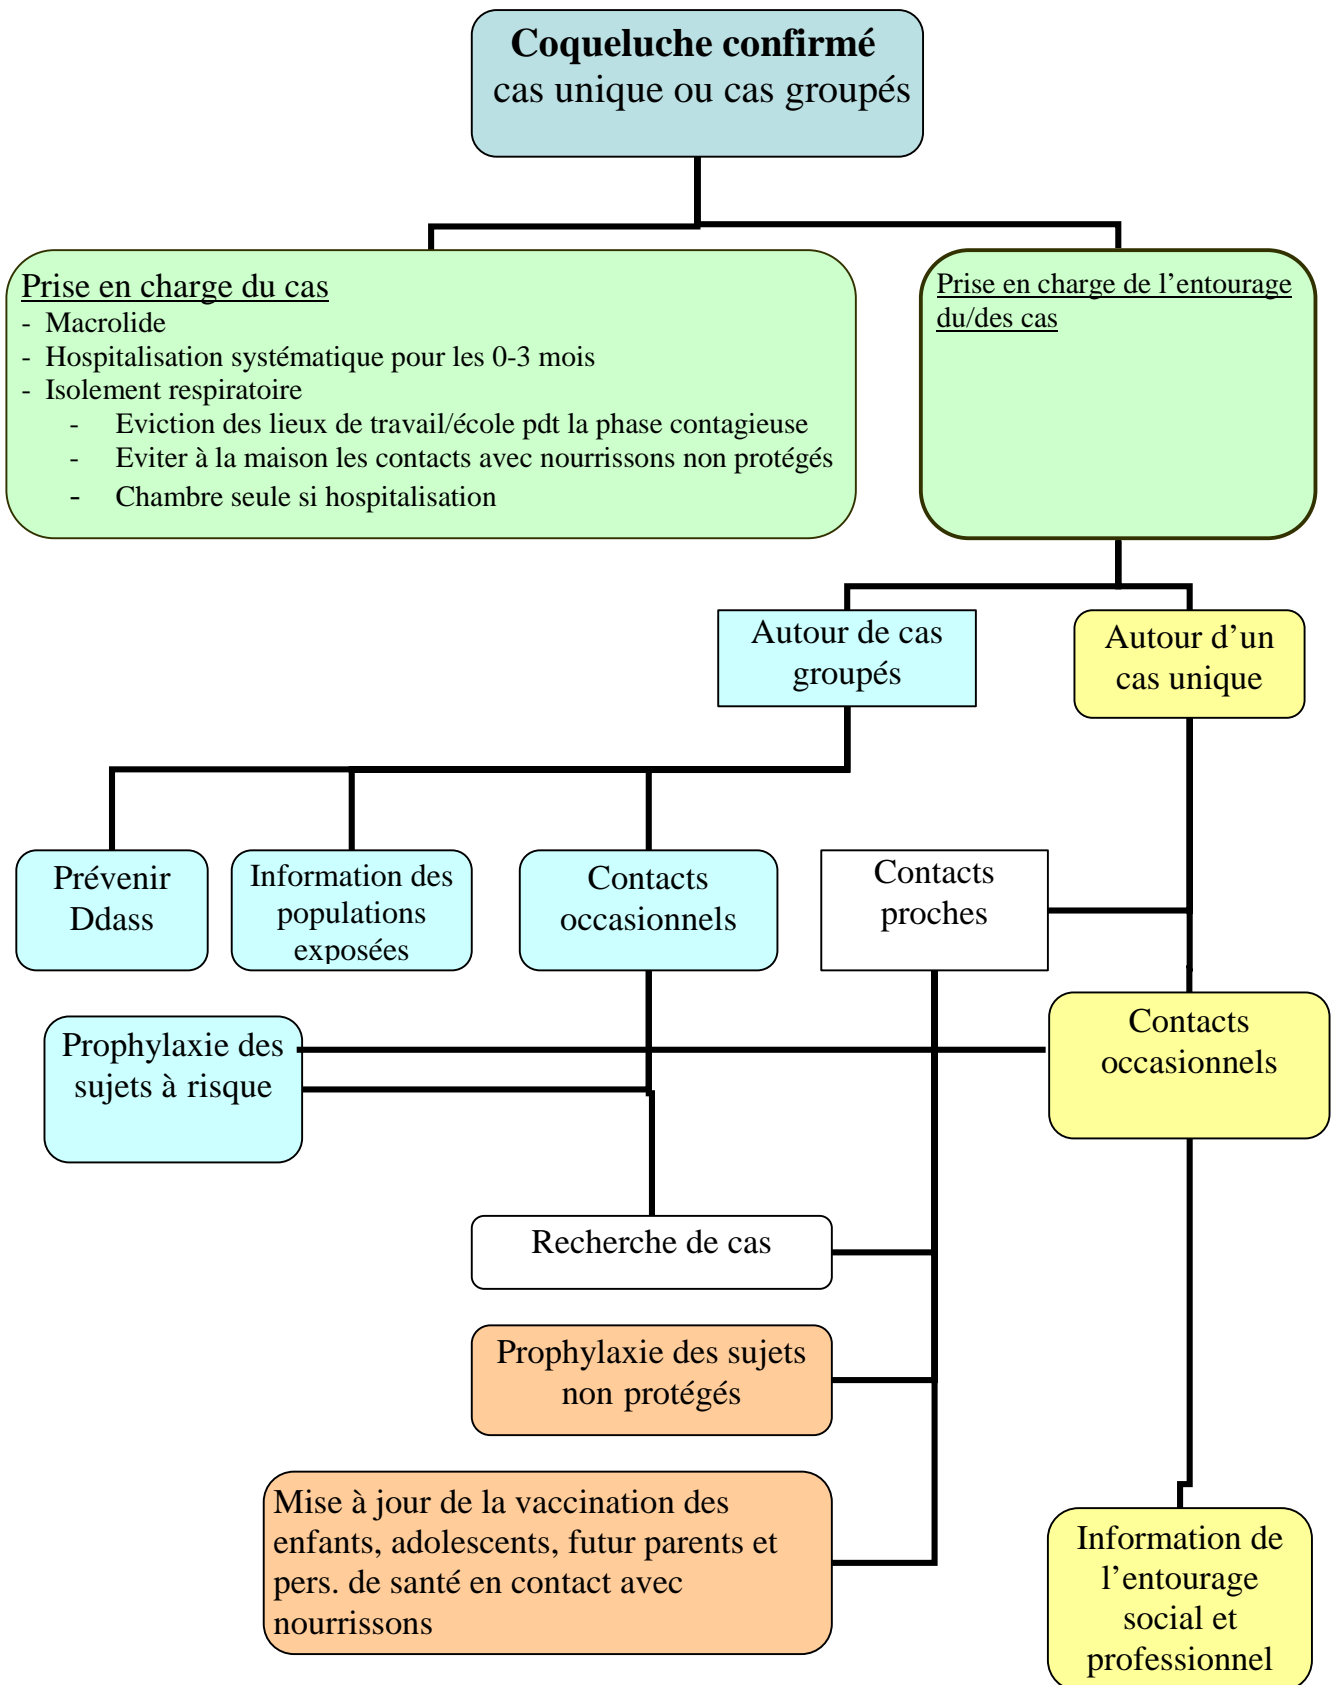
Coqueluche confirmé
cas unique ou cas groupés

Prise en charge du cas
- Macrolide
- Hospitalisation systématique pour les 0-3 mois
- Isolement respiratoire
  - Eviction des lieux de travail/école pdt la phase contagieuse
  - Eviter à la maison les contacts avec nourrissons non protégés
  - Chambre seule si hospitalisation

Prise en charge de l'entourage du/des cas

Autour de cas groupés

Autour d'un cas unique

Prévenir Ddass

Information des populations exposées

Contacts occasionnels

Contacts proches

Prophylaxie des sujets à risque

Contacts occasionnels

Recherche de cas

Prophylaxie des sujets non protégés

Mise à jour de la vaccination des enfants, adolescents, futur parents et pers. de santé en contact avec nourrissons

Information de l'entourage social et professionnel